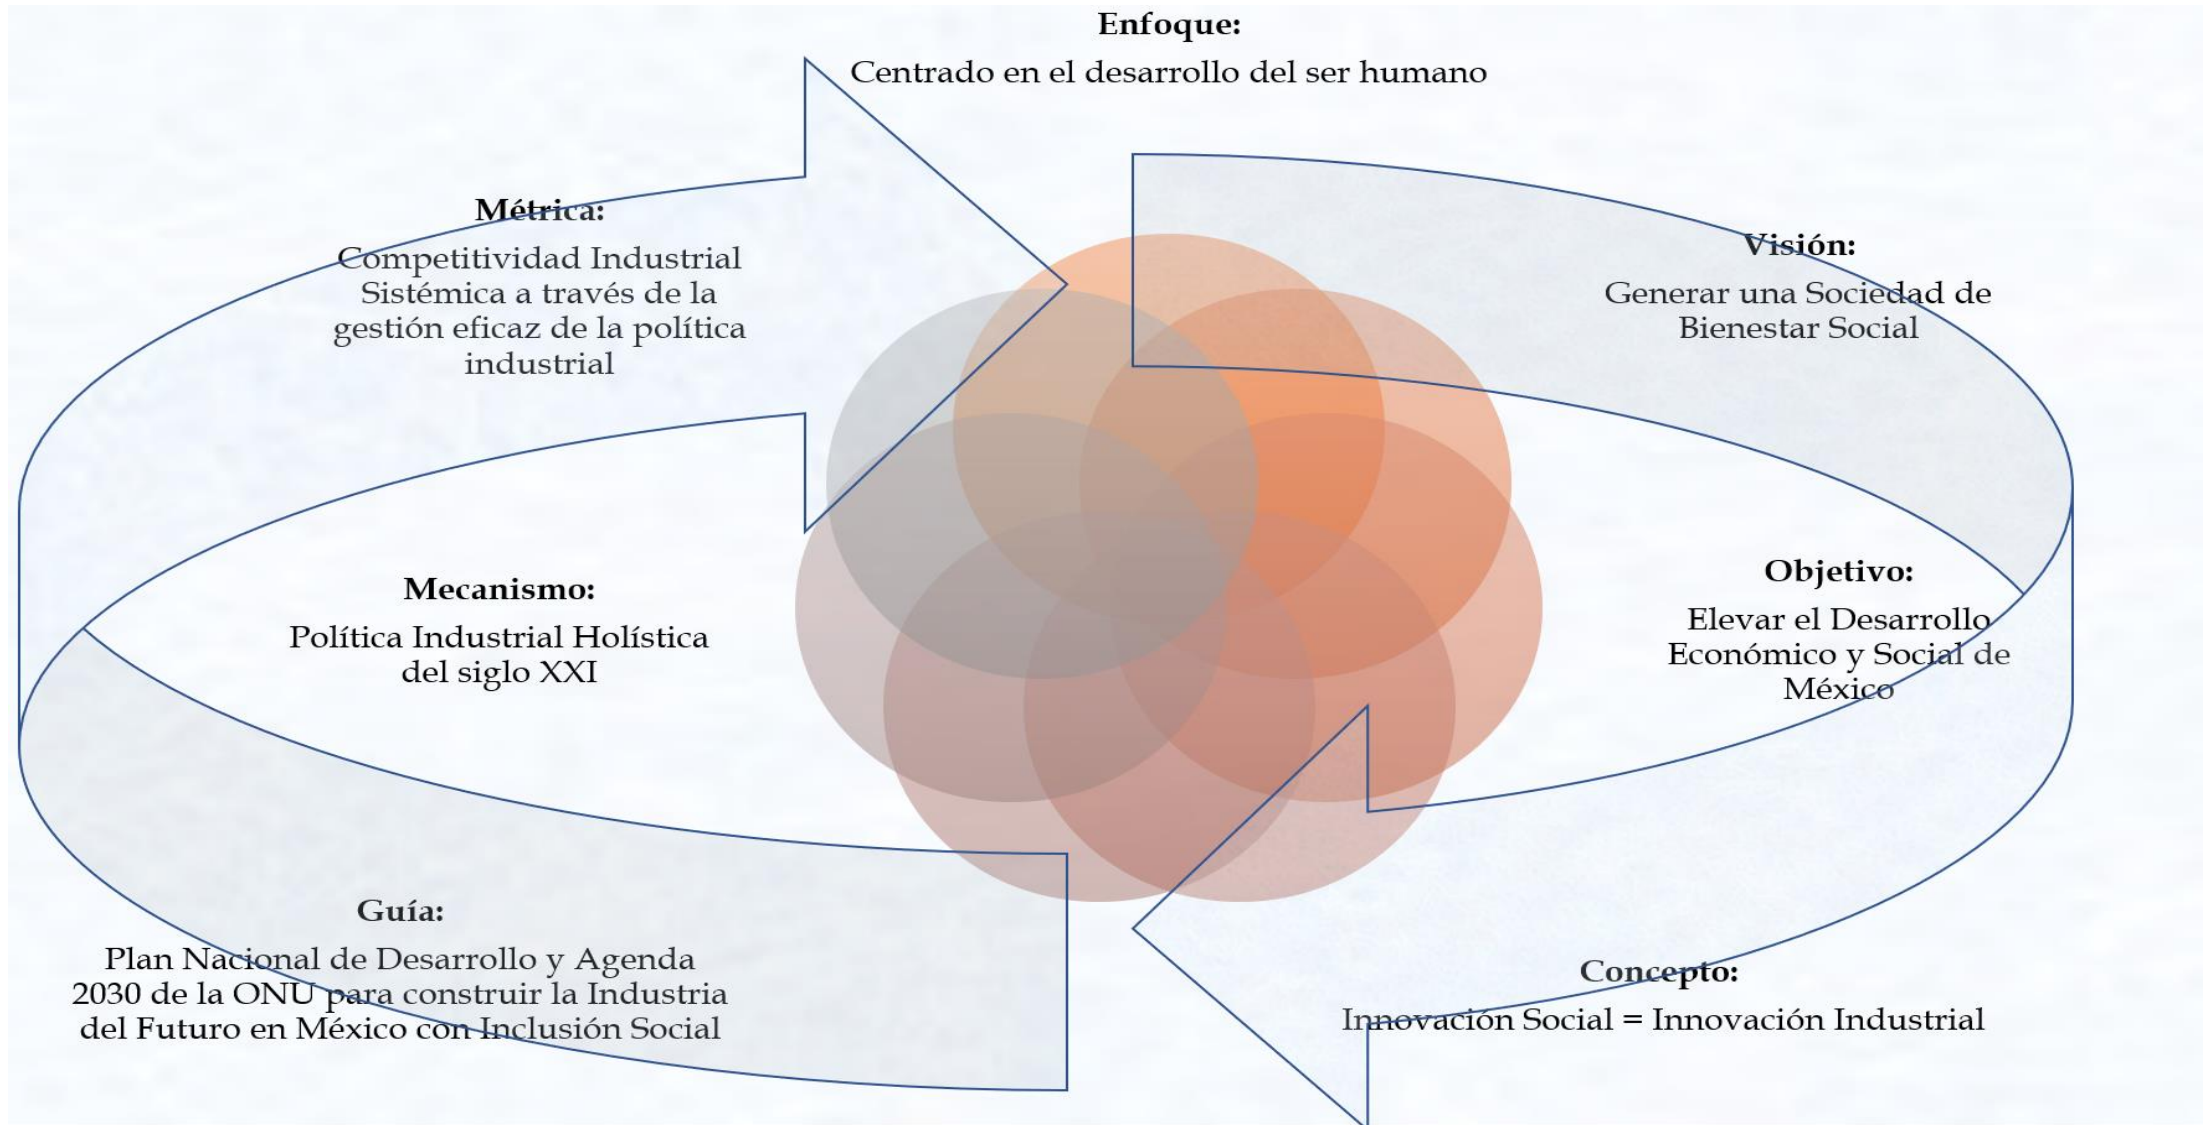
Enfoque:
Centrado en el desarrollo del ser humano

Métrica:
Competitividad Industrial Sistémica a través de la gestión eficaz de la política industrial

Visión:
Generar una Sociedad de Bienestar Social

Mecanismo:
Política Industrial Holística del siglo XXI

Objetivo:
Elevar el Desarrollo Económico y Social de México

Guía:
Plan Nacional de Desarrollo y Agenda 2030 de la ONU para construir la Industria del Futuro en México con Inclusión Social

Concepto:
Innovación Social = Innovación Industrial